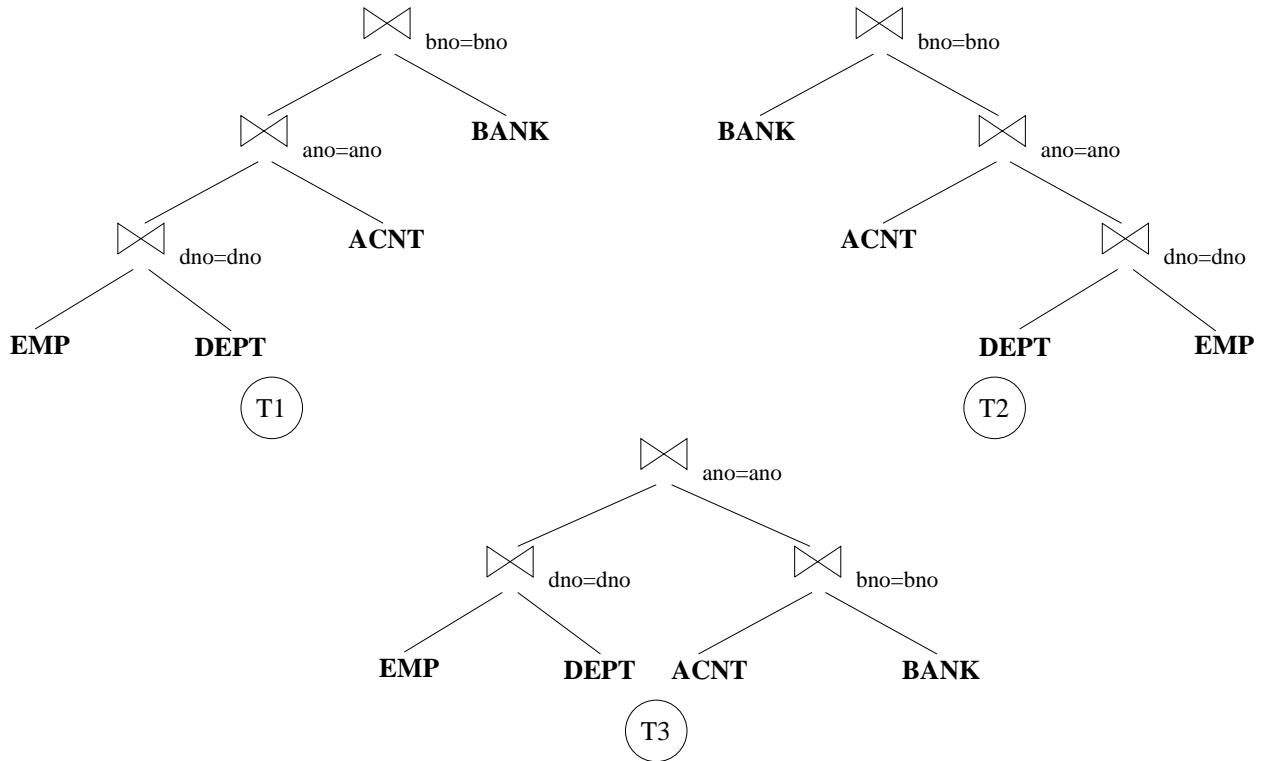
$\bowtie$ bno=bno

$\bowtie$ ano=ano

BANK

$\bowtie$ dno=dno

ACNT

EMP

DEPT

T1

$\bowtie$ bno=bno

BANK

$\bowtie$ ano=ano

ACNT

$\bowtie$ dno=dno

DEPT

EMP

T2

$\bowtie$ ano=ano

$\bowtie$ dno=dno

$\bowtie$ bno=bno

EMP

DEPT

ACNT

BANK

T3